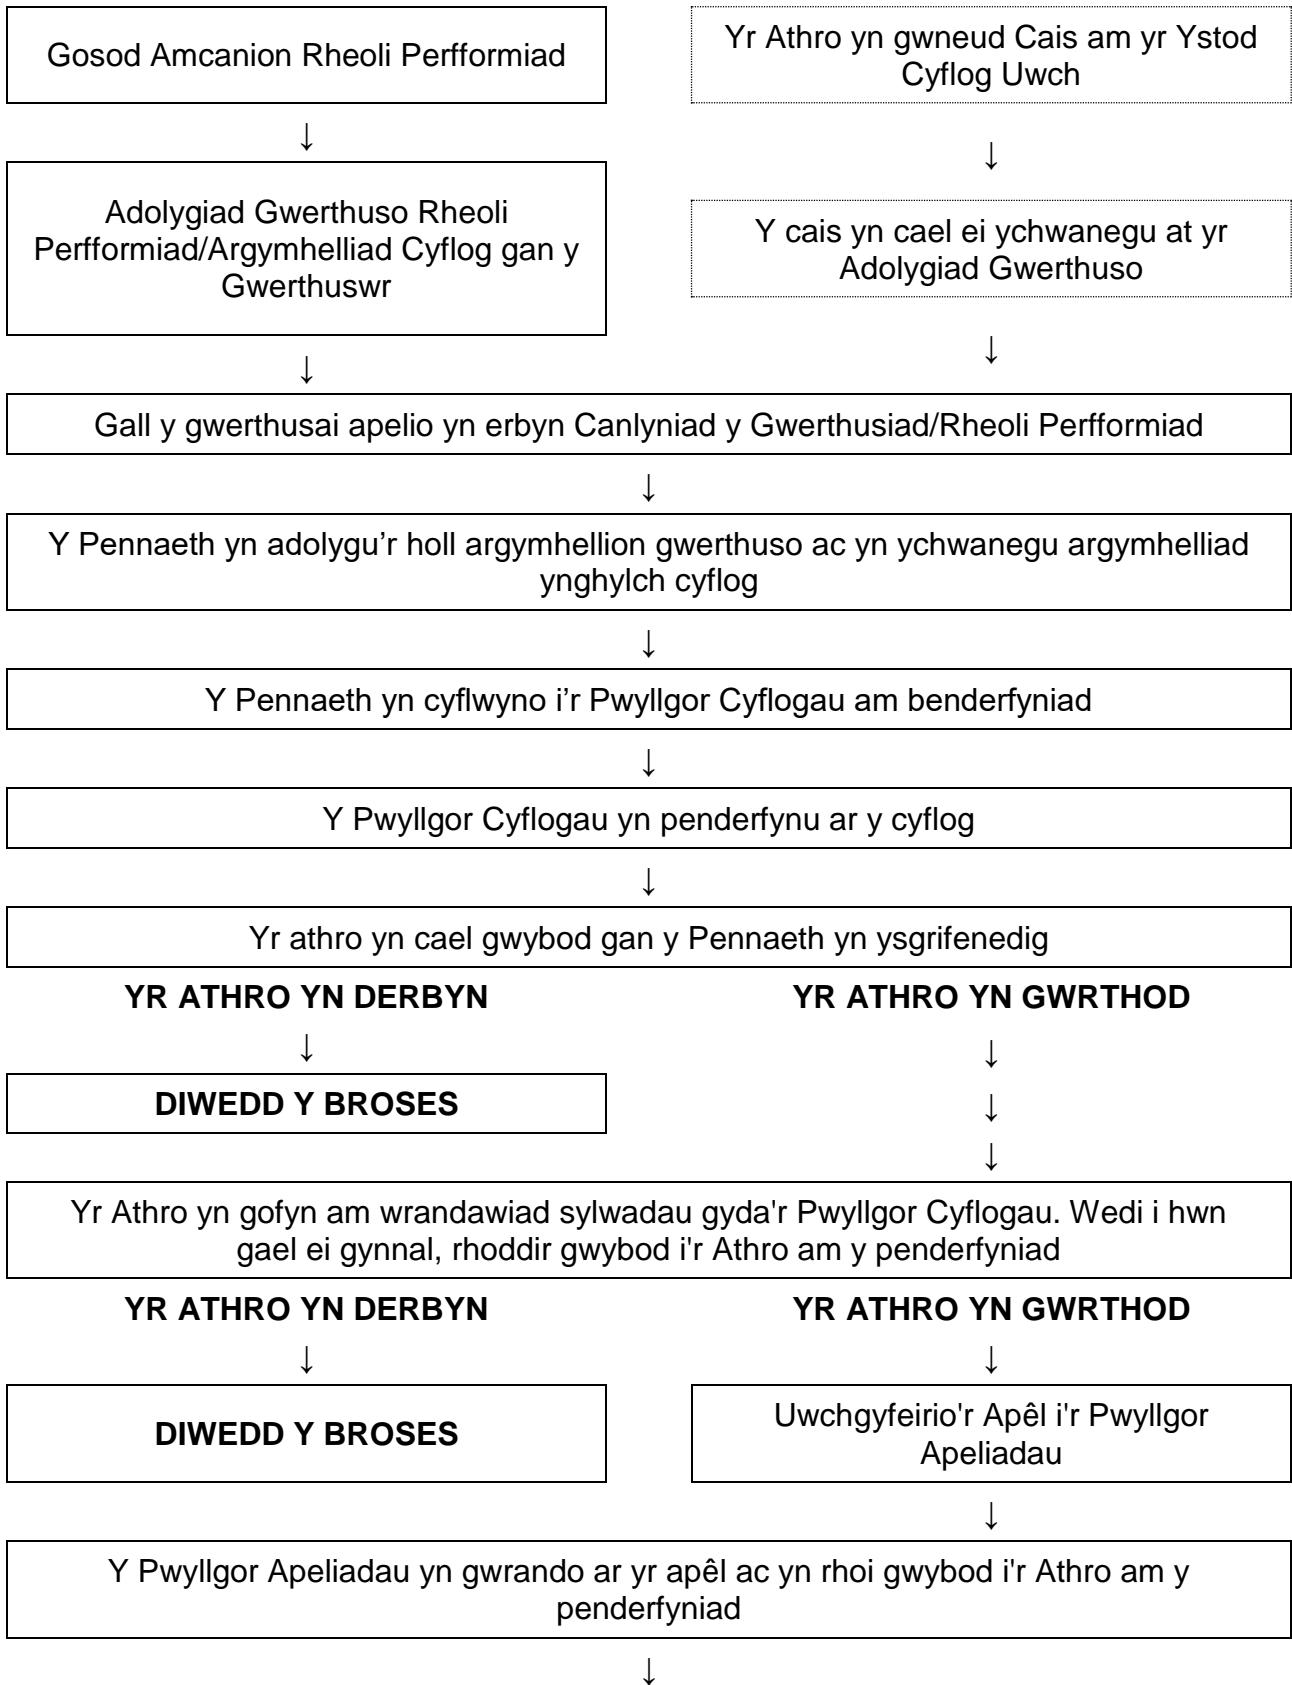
Gosod Amcanion Rheoli Perfformiad

Yr Athro yn gwneud Cais am yr Ystod Cyflog Uwch

↓

↓

Adolygiad Gwerthuso Rheoli Perfformiad/Argymhelliad Cyflog gan y Gwerthuswr

Y cais yn cael ei ychwanegu at yr Adolygiad Gwerthuso

↓

↓

Gall y gwerthusai apelio yn erbyn Canlyniad y Gwerthusiad/Rheoli Perfformiad

↓

Y Pennaeth yn adolygu'r holl argymhellion gwerthuso ac yn ychwanegu argymhelliad ynghylch cyflog

↓

Y Pennaeth yn cyflwyno i'r Pwyllgor Cyflogau am benderfyniad

↓

Y Pwyllgor Cyflogau yn penderfynu ar y cyflog

↓

Yr athro yn cael gwybod gan y Pennaeth yn ysgrifenedig

**YR ATHRO YN DERBYN**

**YR ATHRO YN GWRTHOD**

↓

↓

**DIWEDD Y BROSES**

↓

↓

Yr Athro yn gofyn am wrandawiad sylwadau gyda'r Pwyllgor Cyflogau. Wedi i hwn gael ei gynnal, rhoddir gwybod i'r Athro am y penderfyniad

**YR ATHRO YN DERBYN**

**YR ATHRO YN GWRTHOD**

↓

↓

**DIWEDD Y BROSES**

Uwchgyfeirio'r Apêl i'r Pwyllgor Apeliadau

↓

Y Pwyllgor Apeliadau yn gwrando ar yr apêl ac yn rhoi gwybod i'r Athro am y penderfyniad

↓